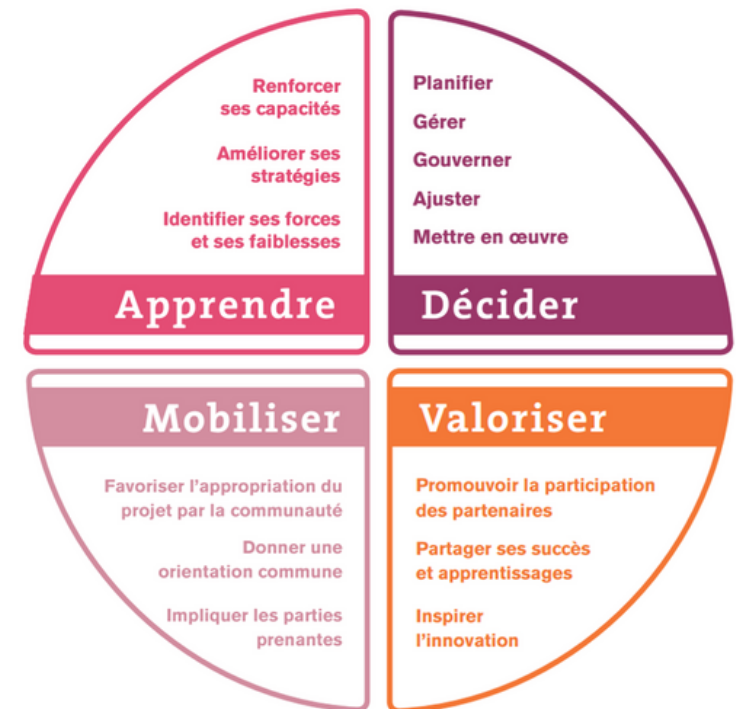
Renforcer ses capacités

Améliorer ses stratégies

Identifier ses forces et ses faiblesses

Apprendre

Planifier

Gérer

Gouverner

Ajuster

Mettre en œuvre

Décider

Mobiliser

Favoriser l'appropriation du projet par la communauté

Donner une orientation commune

Impliquer les parties prenantes

Valoriser

Promouvoir la participation des partenaires

Partager ses succès et apprentissages

Inspirer l'innovation